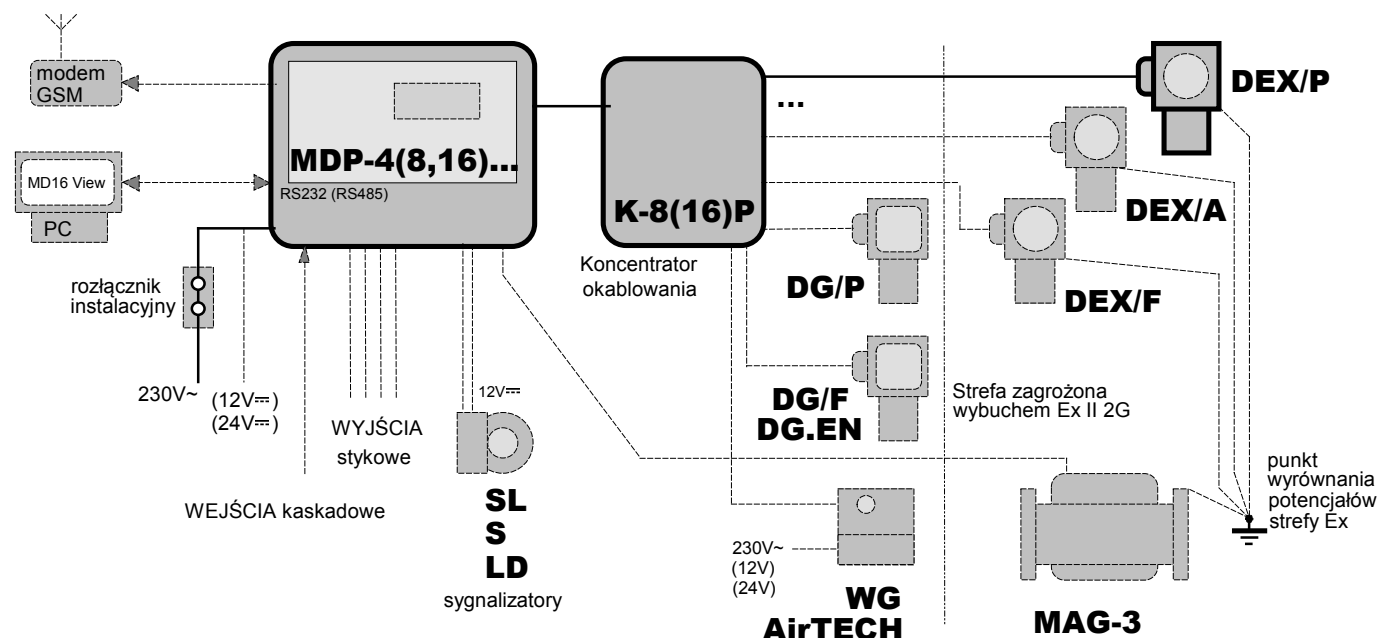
modem GSM

MD16 View

PC

MDP-4(8,16)...

RS232 (RS485)

K-8(16)P

...

DEX/P

DEX/A

DEX/F

DG/P

Koncentrator okablowania

rozłącznik instalacyjny

230V~

(12V⎓)
(24V⎓)

WYJŚCIA stykowe

WEJŚCIA kaskadowe

12V⎓

SL
S
LD

sygnalizatory

DG/F
DG.EN

Strefa zagrożona wybuchem Ex II 2G

punkt wyrównania potencjałów strefy Ex

230V~
(12V)
(24V)

WG
AirTECH

MAG-3